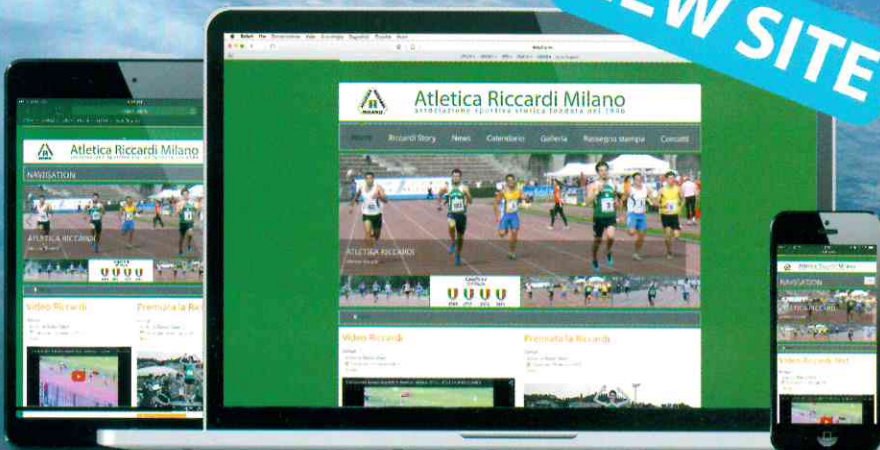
EW SITE

Safari File Modifica Vista Cronologia Segnalibri Finestra Aiuto

Atletica Riccardi Milano
associazione sportiva storica fondata nel 1946

Riccardi Story News Calendario Galleria Rassegna stampa Contatti

ATLETICA RICCARDI

Video Riccardi

Premiata la Riccardi

Atletica Riccardi Milano

NAVIGATION

ATLETICA RICCARDI

Video Riccardi

Premiata la Ri

Atletica Riccardi Milano

NAVIGATION

ATLETICA RICCARDI

Video Riccardi 2017